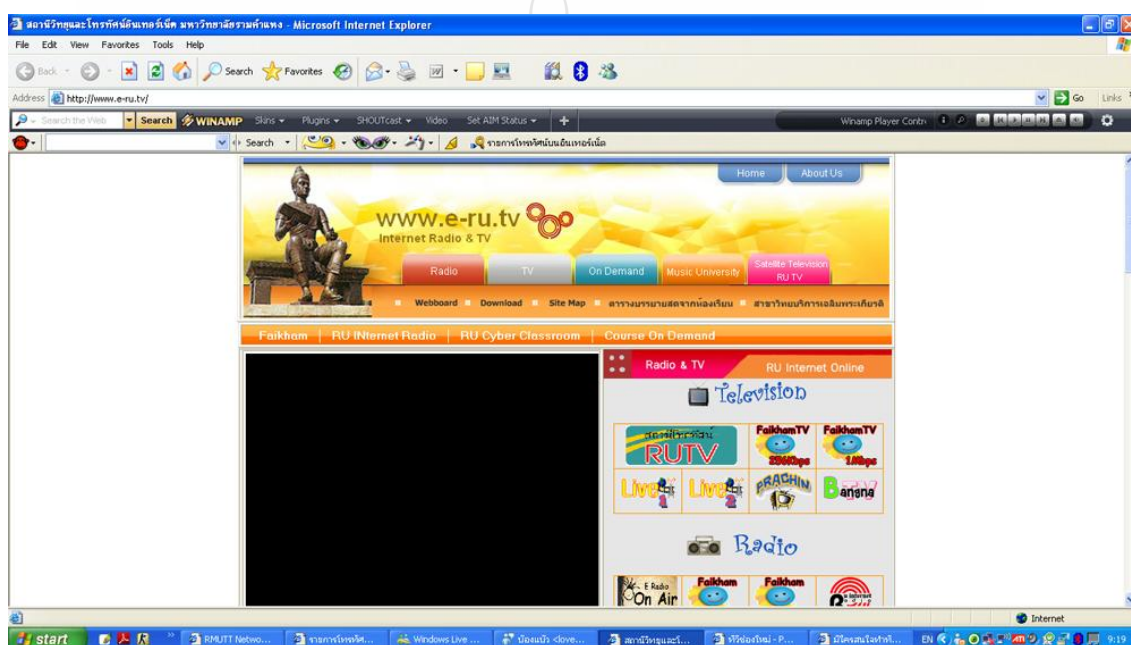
สถานีวิทยุและโทรทัศน์อินเทอร์เน็ต มหาวิทยาลัยรามคำแหง - Microsoft Internet Explorer

File Edit View Favorites Tools Help

Back Search Favorites

Address http://www.e-ru.tv/ Go Links

Search the Web Search WINAMP Skins Plugins SHOUTcast Video Set AIM Status Winamp Player Contr

Search รายการโทรทัศน์บนอินเทอร์เน็ต

Home About Us

www.e-ru.tv
Internet Radio & TV

Radio TV On Demand Music University Satellite Television RU TV

Webboard Download Site Map ตารางบรรยายสดจากห้องเรียน สาขาวิทยบริการเฉลิมพระเกียรติ

Faikham | RU INternet Radio | RU Cyber Classroom | Course On Demand

Radio & TV RU Internet Online

Television

สถานีโทรทัศน์ RUTV

FaikhamTV 256Kbps

FaikhamTV 1Mbps

Live 1

Live 2

PRACHIN

Banana

Radio

E Radio On Air

Faikham

Faikham

Internet

start RMUTT Netwo... รายการโทรทัศ... Windows Live ... น้องแป้ว <love... สถานีวิทยุและโ... ทีวีช่องใหม่ - P... มีใครสนใจทำที... EN 9:19